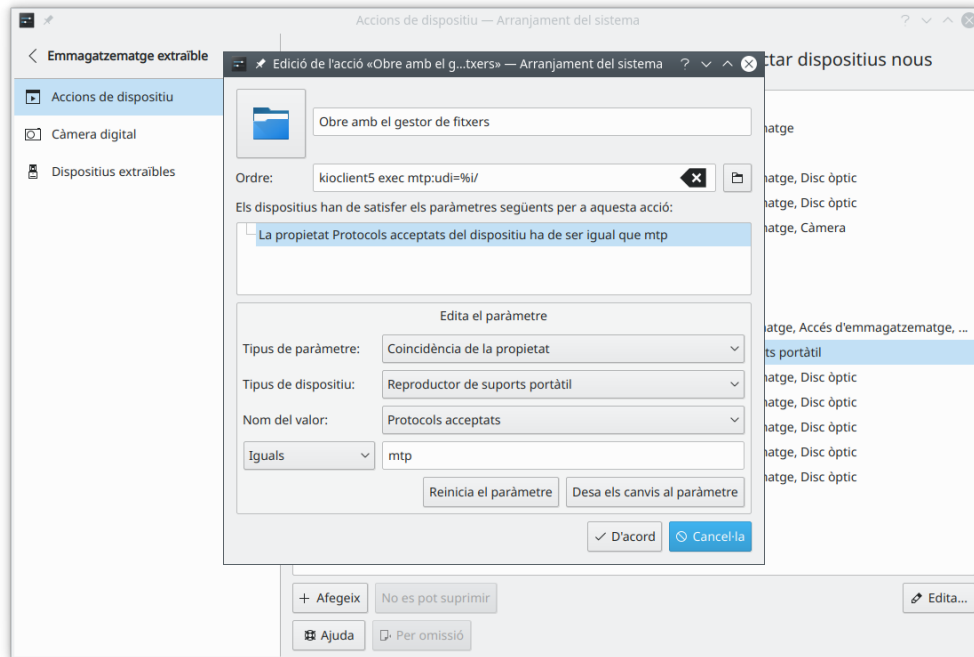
Accions de dispositiu — Arranjament del sistema

Emmagatzematge extraïble

Accions de dispositiu

Càmera digital

Dispositius extraïbles

Edició de l'acció «Obre amb el g...txers» — Arranjament del sistema

Obre amb el gestor de fitxers

Ordre: kioclient5 exec mtp:udi=%i/

Els dispositius han de satisfer els paràmetres següents per a aquesta acció:

La propietat Protocols acceptats del dispositiu ha de ser igual que mtp

Edita el paràmetre

Tipus de paràmetre: Coincidència de la propietat

Tipus de dispositiu: Reproductor de suports portàtil

Nom del valor: Protocols acceptats

Iguals mtp

Reinicia el paràmetre Desa els canvis al paràmetre

D'acord Cancel·la

ctar dispositius nous

matge

matge, Disc òptic

matge, Disc òptic

matge, Càmera

matge, Accés d'emmagatzematge, ...

ts portàtil

matge, Disc òptic

matge, Disc òptic

matge, Disc òptic

matge, Disc òptic

matge, Disc òptic

Afegeix No es pot suprimir Edita...

Ajuda Per omissió